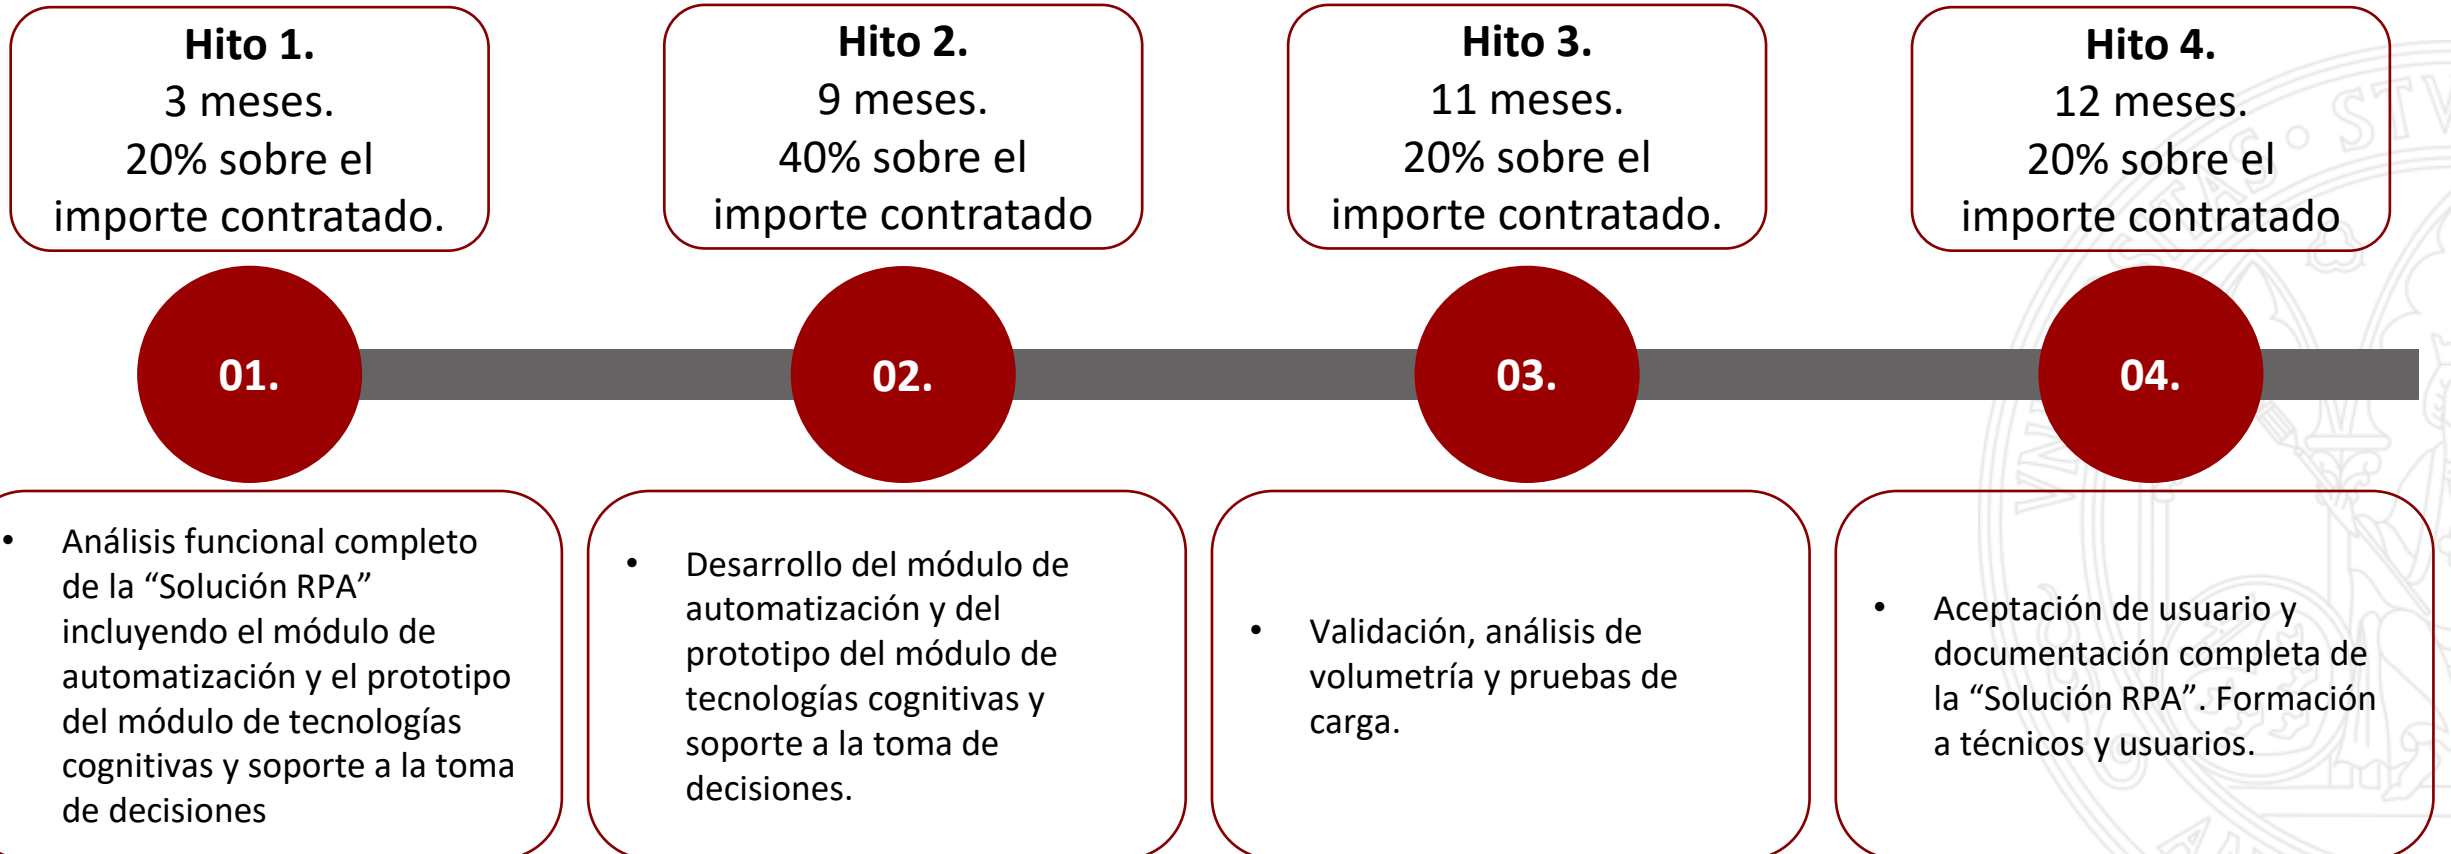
**Hito 1.**
3 meses.
20% sobre el importe contratado.

**Hito 2.**
9 meses.
40% sobre el importe contratado

**Hito 3.**
11 meses.
20% sobre el importe contratado.

**Hito 4.**
12 meses.
20% sobre el importe contratado

01.

02.

03.

04.

- Análisis funcional completo de la “Solución RPA” incluyendo el módulo de automatización y el prototipo del módulo de tecnologías cognitivas y soporte a la toma de decisiones

- Desarrollo del módulo de automatización y del prototipo del módulo de tecnologías cognitivas y soporte a la toma de decisiones.

- Validación, análisis de volumetría y pruebas de carga.

- Aceptación de usuario y documentación completa de la “Solución RPA”. Formación a técnicos y usuarios.